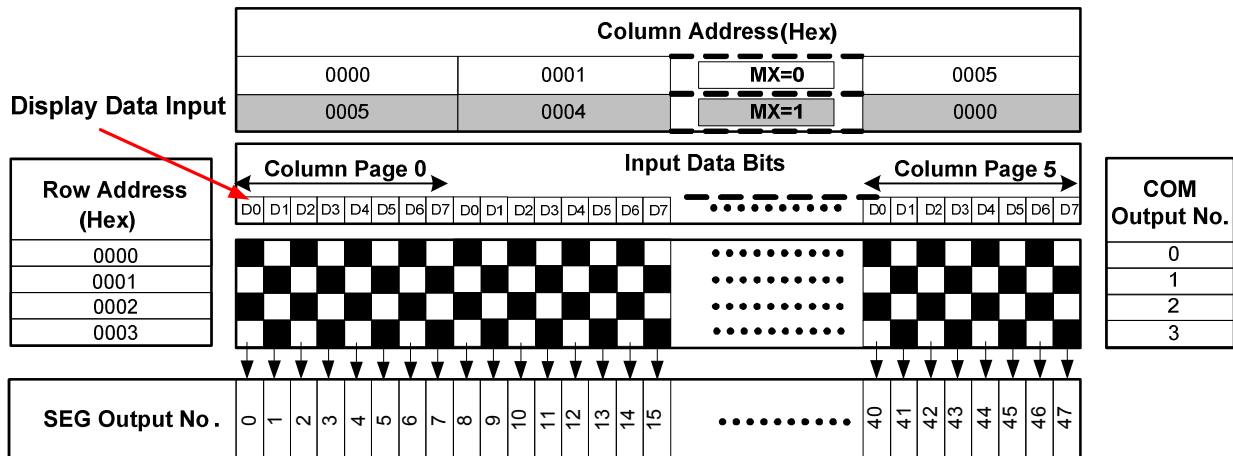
Column Address(Hex)

| 0000 | 0001 | MX=0 | 0005 |
|---|---|---|---|
| 0005 | 0004 | MX=1 | 0000 |

Display Data Input

Column Page 0

Input Data Bits

Column Page 5

D0 D1 D2 D3 D4 D5 D6 D7 D0 D1 D2 D3 D4 D5 D6 D7 •••••••••• D0 D1 D2 D3 D4 D5 D6 D7

| Row Address (Hex) |
|---|
| 0000 |
| 0001 |
| 0002 |
| 0003 |

| COM Output No. |
|---|
| 0 |
| 1 |
| 2 |
| 3 |

SEG Output No. 0 1 2 3 4 5 6 7 8 9 10 11 12 13 14 15 •••••••••• 40 41 42 43 44 45 46 47